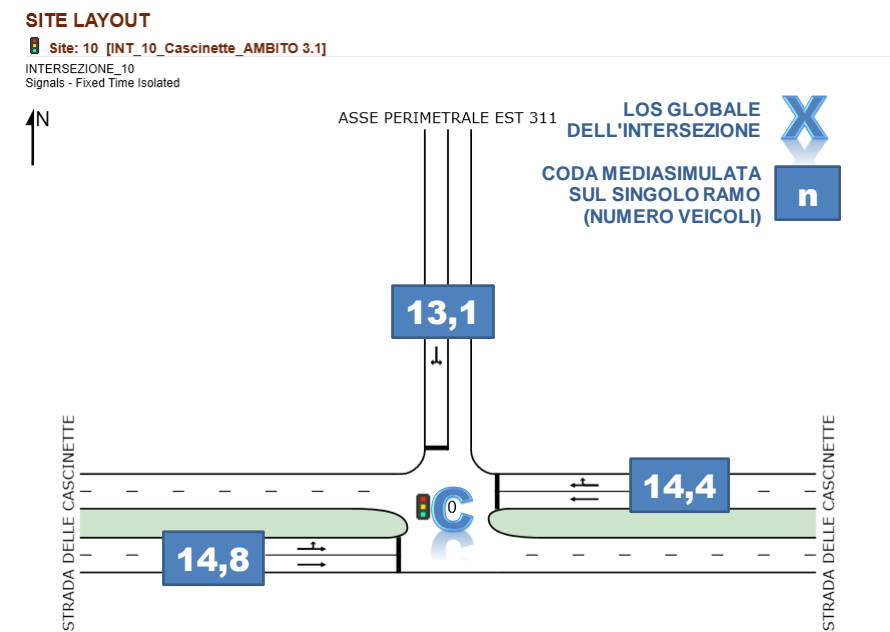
SITE LAYOUT

Site: 10 [INT_10_Cascinette_AMBITO 3.1]

INTERSEZIONE_10
Signals - Fixed Time Isolated

N

ASSE PERIMETRALE EST 311

LOS GLOBALE DELL'INTERSEZIONE

X

CODA MEDIASIMULATA SUL SINGOLO RAMO (NUMERO VEICOLI)

n

13,1

STRADA DELLE CASCINETTE

14,4

C

0

14,8

STRADA DELLE CASCINETTE